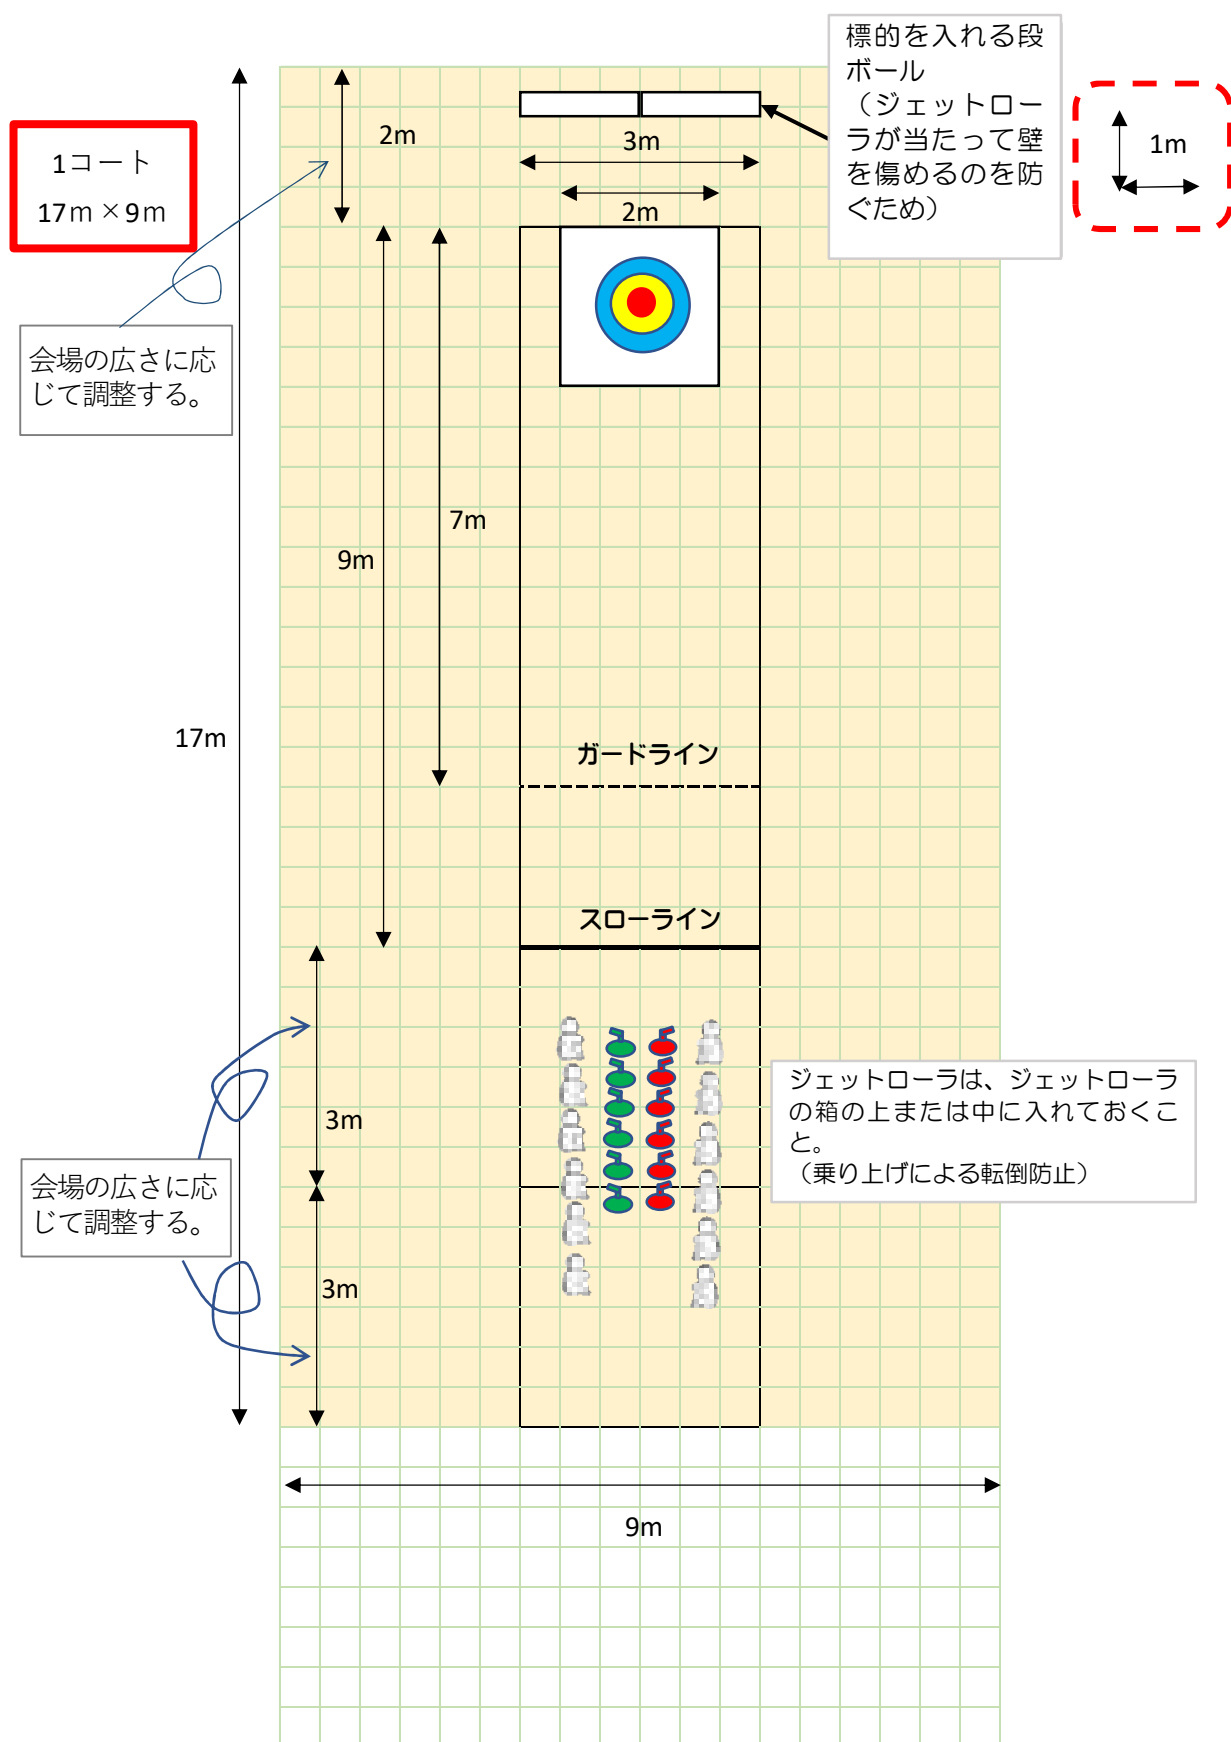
1コート
17m ×9m

標的を入れる段ボール
（ジェットローラが当たって壁を傷めるのを防ぐため）

1m

2m

3m

2m

会場の広さに応じて調整する。

17m

9m

7m

ガードライン

スローライン

3m

3m

会場の広さに応じて調整する。

ジェットローラは、ジェットローラの箱の上または中に入れておくこと。
（乗り上げによる転倒防止）

9m